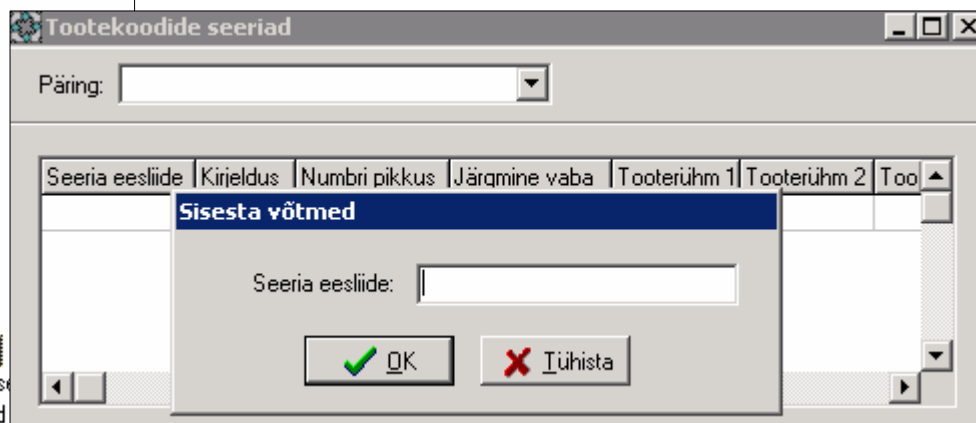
Tootekoodide seeriad

Päring:

| Seeria eesliide | Kirjeldus | Numbri pikkus | Järgmine vaba | Tooterühm 1 | Tooterühm 2 | Too |
|---|---|---|---|---|---|---|

Sisesta võtmed

Seeria eesliide:

OK

Tühista